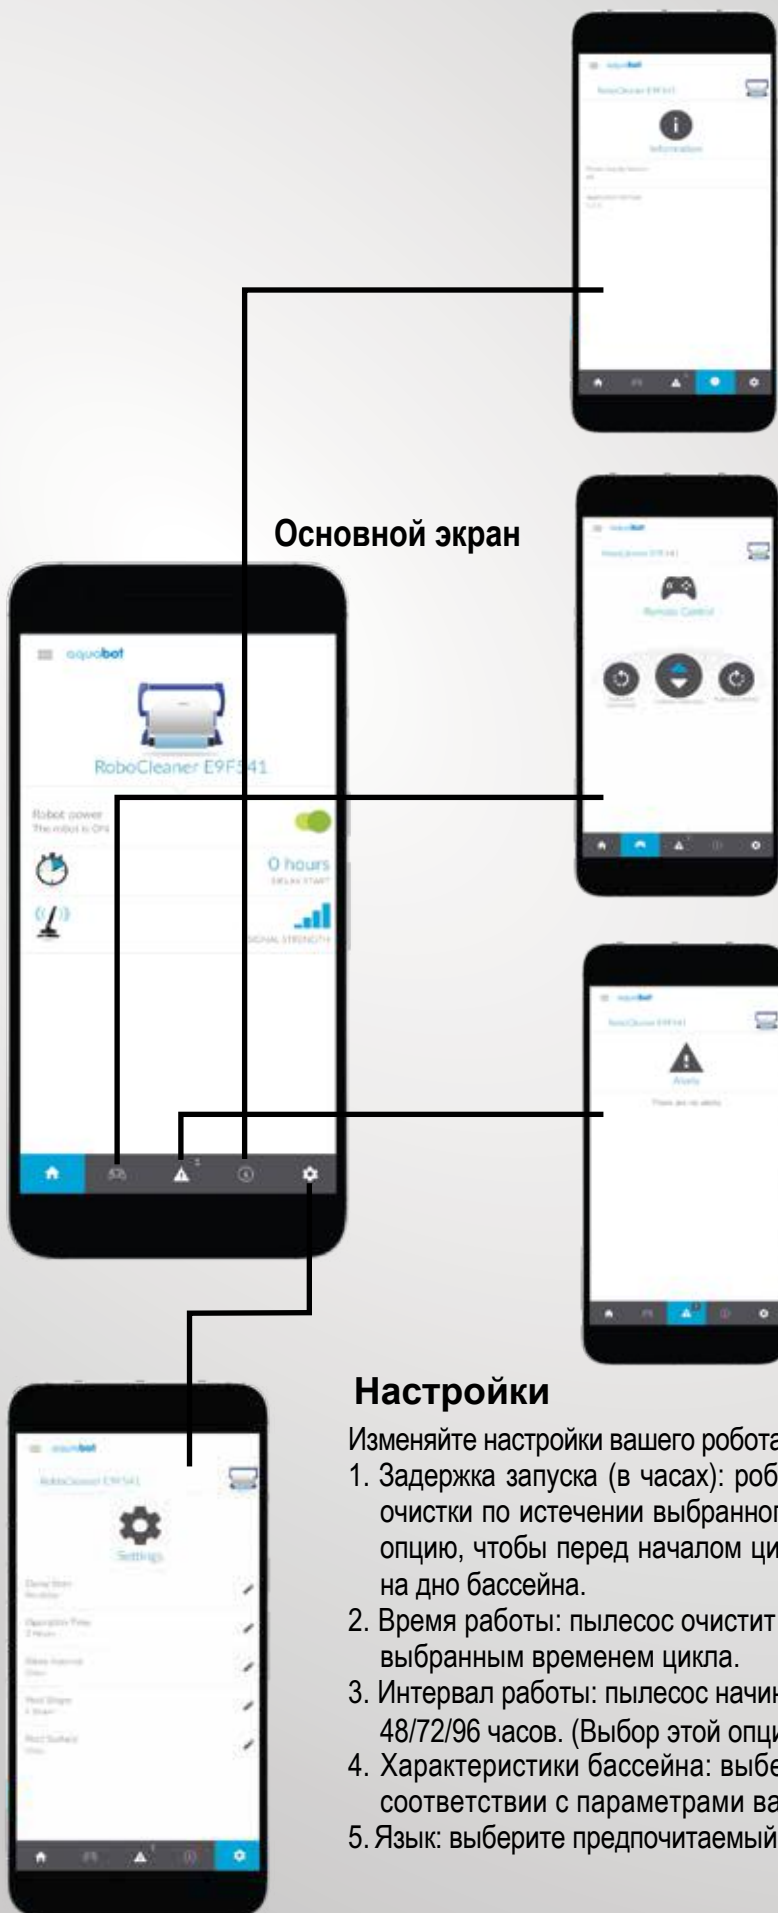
Information

Основной экран

aquabot

RoboCleaner E9F541

Robot power
The robot is ON

0 hours
DELAY START

SIGNAL STRENGTH

Remote Control

Alerts
There are no alerts

aquabot

Settings

Настройки

Изменяйте настройки вашего робота
1. Задержка запуска (в часах): роб очистки по истечении выбранног опцию, чтобы перед началом ци на дно бассейна.
2. Время работы: пылесос очистит выбранным временем цикла.
3. Интервал работы: пылесос начин 48/72/96 часов. (Выбор этой опци
4. Характеристики бассейна: выбе соответствии с параметрами ва
5. Язык: выберите предпочитаемый